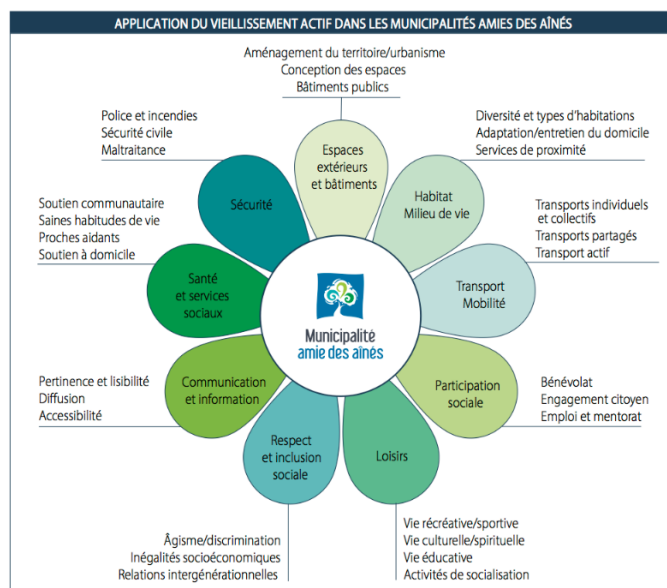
APPLICATION DU VIEILLISSEMENT ACTIF DANS LES MUNICIPALITÉS AMIES DES AÎNÉS

Aménagement du territoire/urbanisme
Conception des espaces
Bâtiments publics

Espaces extérieurs et bâtiments

Diversité et types d'habitations
Adaptation/entretien du domicile
Services de proximité

Habitat
Milieu de vie

Transports individuels et collectifs
Transports partagés
Transport actif

Transport
Mobilité

Participation sociale

Bénévolat
Engagement citoyen
Emploi et mentorat

Loisirs

Vie récréative/sportive
Vie culturelle/spirituelle
Vie éducative
Activités de socialisation

Respect et inclusion sociale

Âgisme/discrimination
Inégalités socioéconomiques
Relations intergénérationnelles

Communication et information

Pertinence et lisibilité
Diffusion
Accessibilité

Santé et services sociaux

Soutien communautaire
Saines habitudes de vie
Proches aidants
Soutien à domicile

Sécurité

Police et incendies
Sécurité civile
Maltraitance

Municipalité
amie des aînés